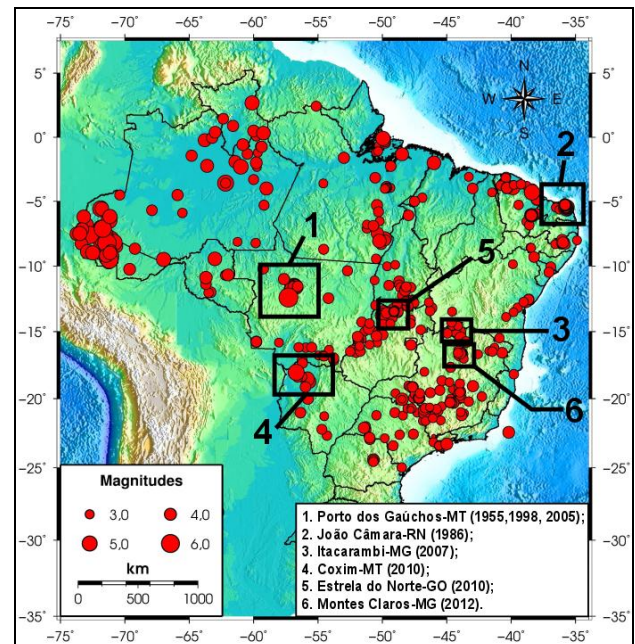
-75° -70° -65° -60° -55° -50° -45° -40° -35°

5° 0° -5° -10° -15° -20° -25° -30° -35°

5° 0° -5° -10° -15° -20° -25° -30° -35°

N
W E
S

1 2 3 4 5 6

Magnitudes
3,0 4,0
5,0 6,0
km
0 500 1000

1. Porto dos Gaúchos-MT (1955,1998, 2005);
2. João Câmara-RN (1986);
3. Itacarambi-MG (2007);
4. Coxim-MT (2010);
5. Estrela do Norte-GO (2010);
6. Montes Claros-MG (2012).

-75° -70° -65° -60° -55° -50° -45° -40° -35°